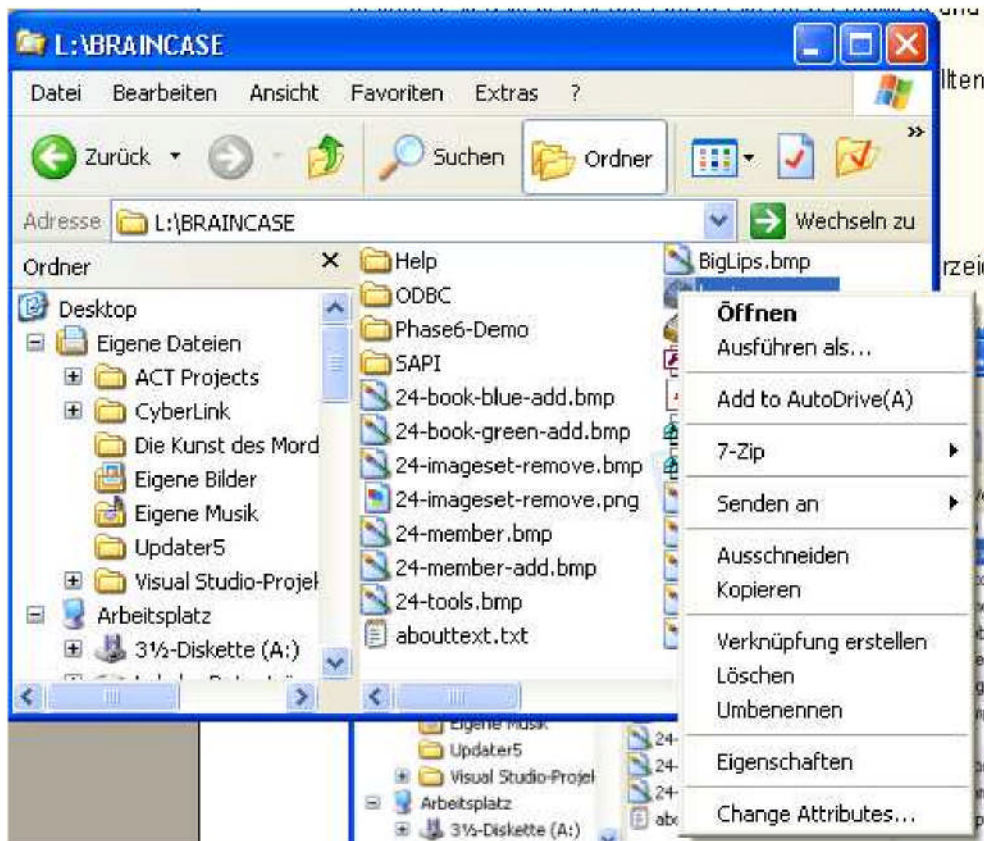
L:\BRAINCASE

Datei Bearbeiten Ansicht Favoriten Extras ?

Zurück Suchen Ordner

Adresse L:\BRAINCASE Wechseln zu

Ordner

Desktop
Eigene Dateien
ACT Projects
CyberLink
Die Kunst des Mord
Eigene Bilder
Eigene Musik
Updater5
Visual Studio-Projek
Arbeitsplatz
3½-Diskette (A:)

Help
ODBC
Phase6-Demo
SAPI
24-book-blue-add.bmp
24-book-green-add.bmp
24-imageset-remove.bmp
24-imageset-remove.png
24-member.bmp
24-member-add.bmp
24-tools.bmp
abouttext.txt

BigLips.bmp

Öffnen
Ausführen als...
Add to AutoDrive(A)
7-Zip
Senden an
Ausschneiden
Kopieren
Verknüpfung erstellen
Löschen
Umbenennen
Eigenschaften
Change Attributes...

Eigene Musik
Updater5
Visual Studio-Projek
Arbeitsplatz
3½-Diskette (A:)
24-
24-
24-
abo

und
llten
rzeic